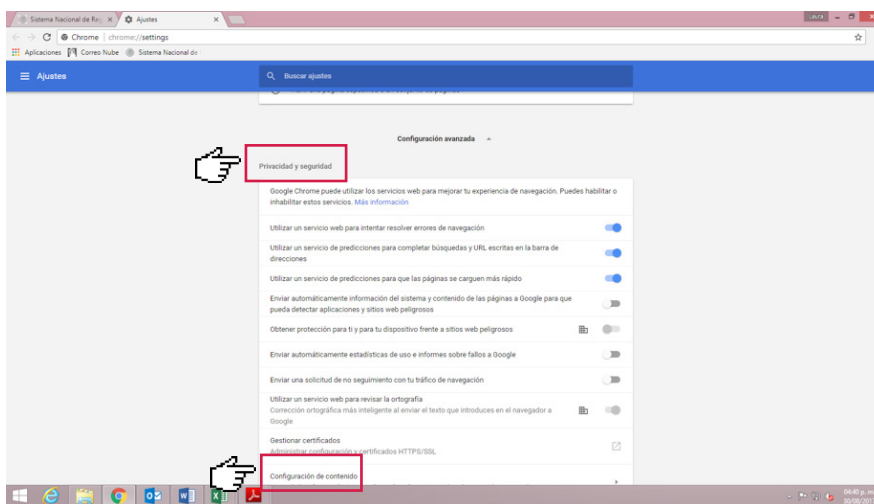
Sistema Nacional de Re ×
Ajustes ×
Chrome | chrome://settings
Aplicaciones
Correo Nube
Sistema Nacional de
Ajustes
Buscar ajustes
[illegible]
Configuración avanzada
Privacidad y seguridad
Google Chrome puede utilizar los servicios web para mejorar tu experiencia de navegación. Puedes habilitar o inhabilitar estos servicios. Más información
Utilizar un servicio web para intentar resolver errores de navegación
Utilizar un servicio de predicciones para completar búsquedas y URL escritas en la barra de direcciones
Utilizar un servicio de predicciones para que las páginas se carguen más rápido
Enviar automáticamente información del sistema y contenido de las páginas a Google para que pueda detectar aplicaciones y sitios web peligrosos
Obtener protección para ti y para tu dispositivo frente a sitios web peligrosos
Enviar automáticamente estadísticas de uso e informes sobre fallos a Google
Enviar una solicitud de no seguimiento con tu tráfico de navegación
Utilizar un servicio web para revisar la ortografía
Corrección ortográfica más inteligente al enviar el texto que introduces en el navegador a Google
Gestionar certificados
Administrar configuración y certificados HTTPS/SSL
Configuración de contenido
04:40 p. m.
30/08/201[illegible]